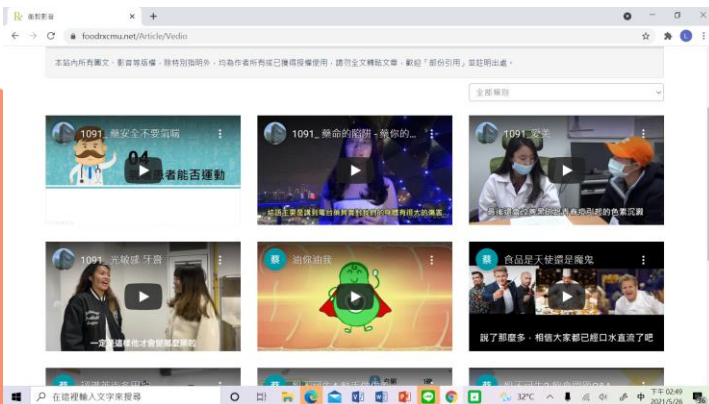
Rx 衛教影音 ×

foodrxcmu.net/Article/Vedio

本站內所有圖文、影音等版權，除特別指明外，均為作者所有或已獲得授權使用，請勿全文轉貼文章，歡迎「部份引用」並註明出處。

全部類別

1091_藥安全不要當睡

04

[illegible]者能否運動

1091_藥命的陷阱-藥你的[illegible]

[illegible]

1091_愛美

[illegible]

1091_光敏感 牙齒

一定要讓他才會願意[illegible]

蔡 油你油我

蔡 食品是天使還是魔鬼

說了那麼多，相信大家都已經口水直流了吧

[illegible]

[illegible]

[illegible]

在這裡輸入文字來搜尋

32°C

中

下午 02:49
2021/5/26